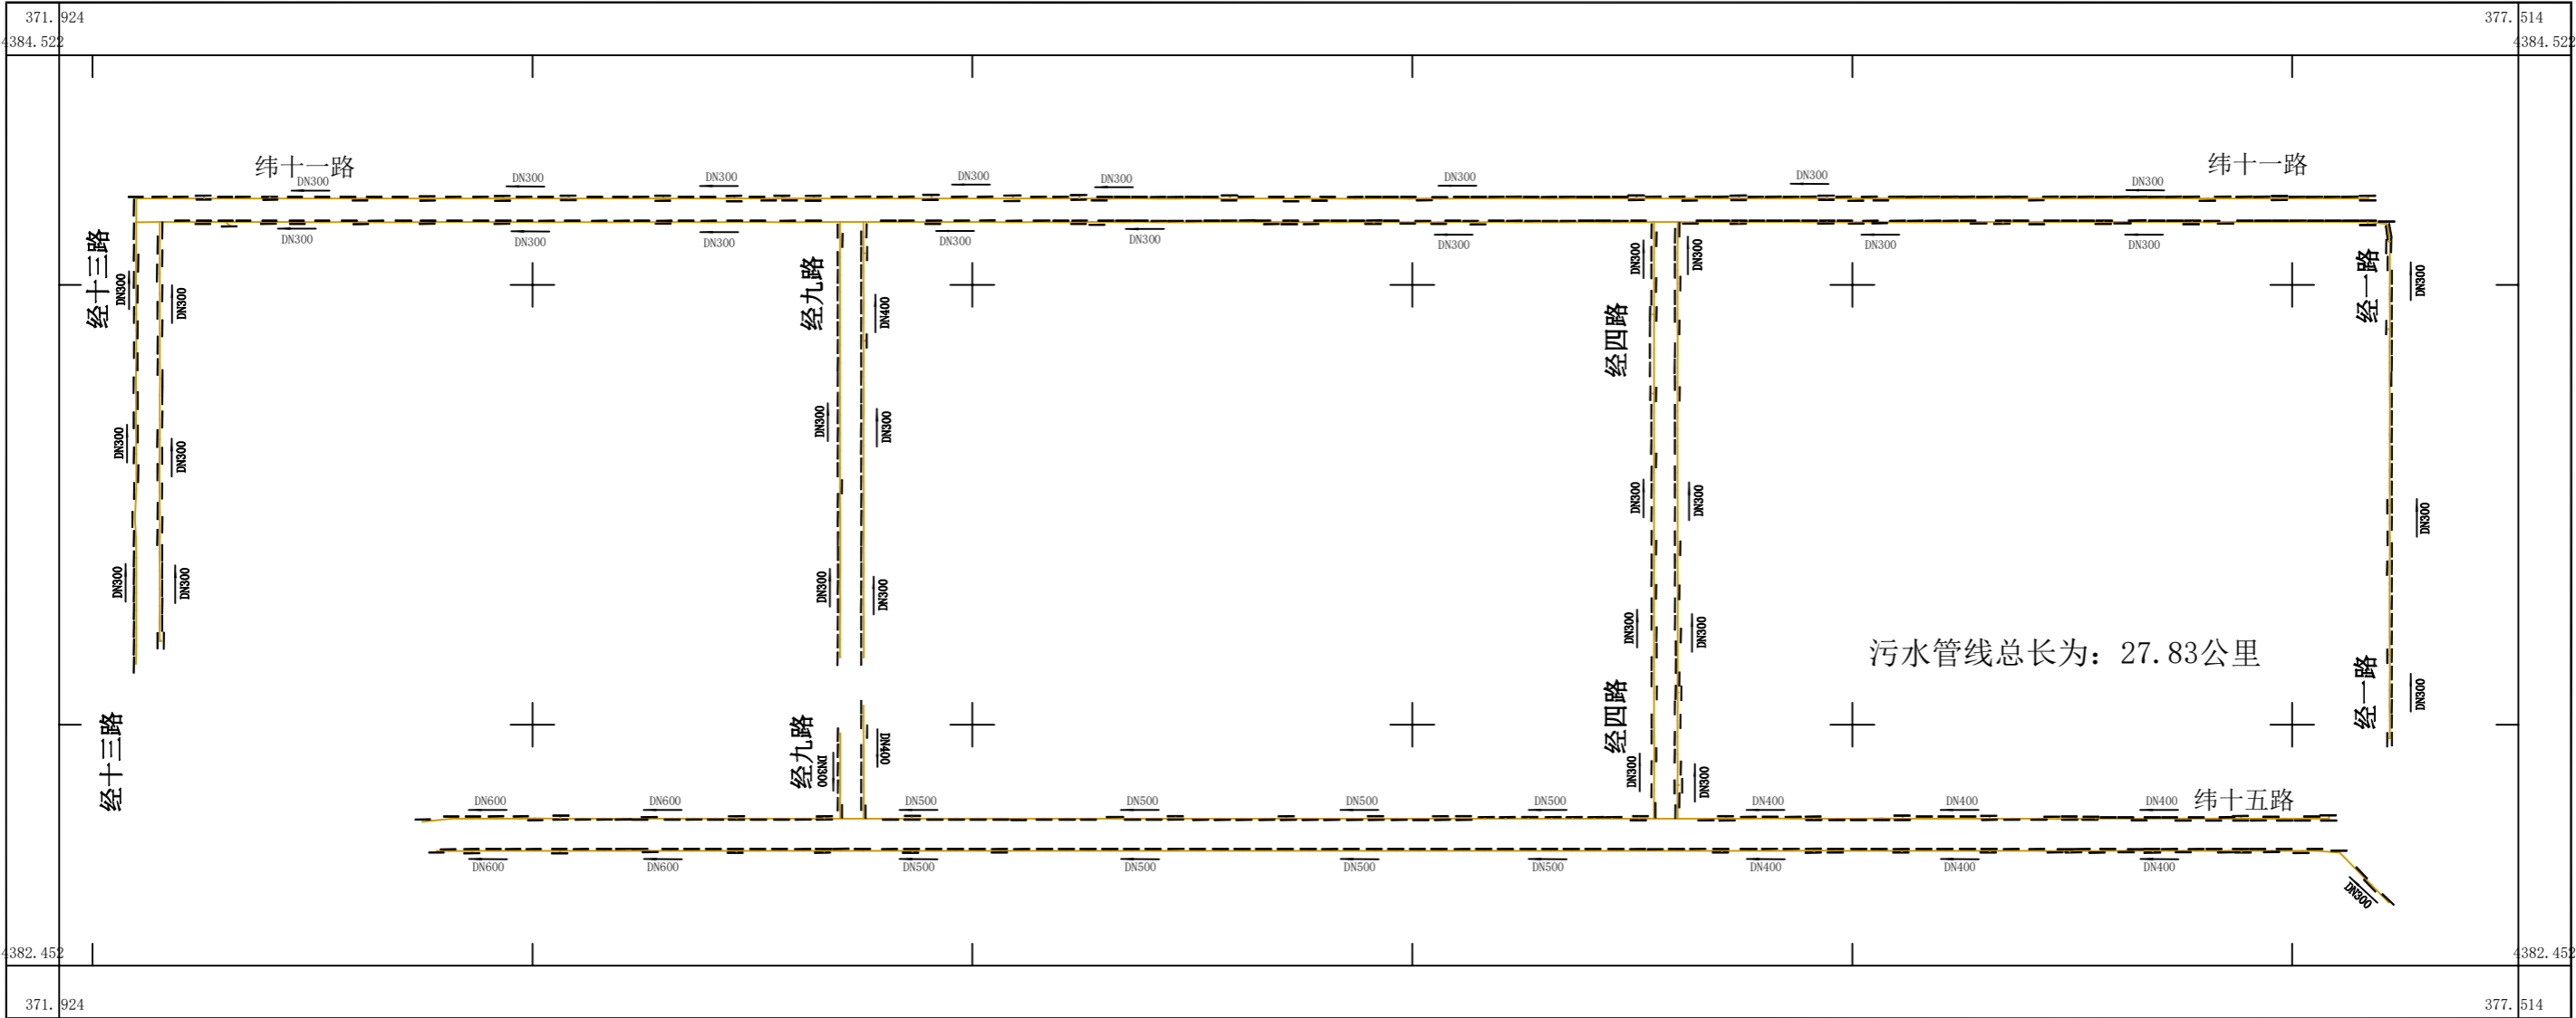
371.924
4384.522
377.514
4384.522

纬十一路
DN300 DN300 DN300 DN300 DN300 DN300 DN300 DN300
纬十一路
DN300 DN300 DN300 DN300 DN300 DN300 DN300 DN300

经十三路
DN300 DN300
DN300 DN300
DN300 DN300

经九路
DN400
DN300 DN300
DN300 DN300

经四路
DN300 DN300
DN300 DN300
DN300 DN300

经一路
DN300
DN300
DN300

污水管线总长为：27.83公里

经十三路
经九路
DN300 DN400
经四路
DN300 DN300
经一路

纬十五路
DN600 DN600 DN500 DN500 DN500 DN500 DN400 DN400 DN400
DN600 DN600 DN500 DN500 DN500 DN500 DN400 DN400 DN400
DN600

4382.452
4382.452
371.924
377.514